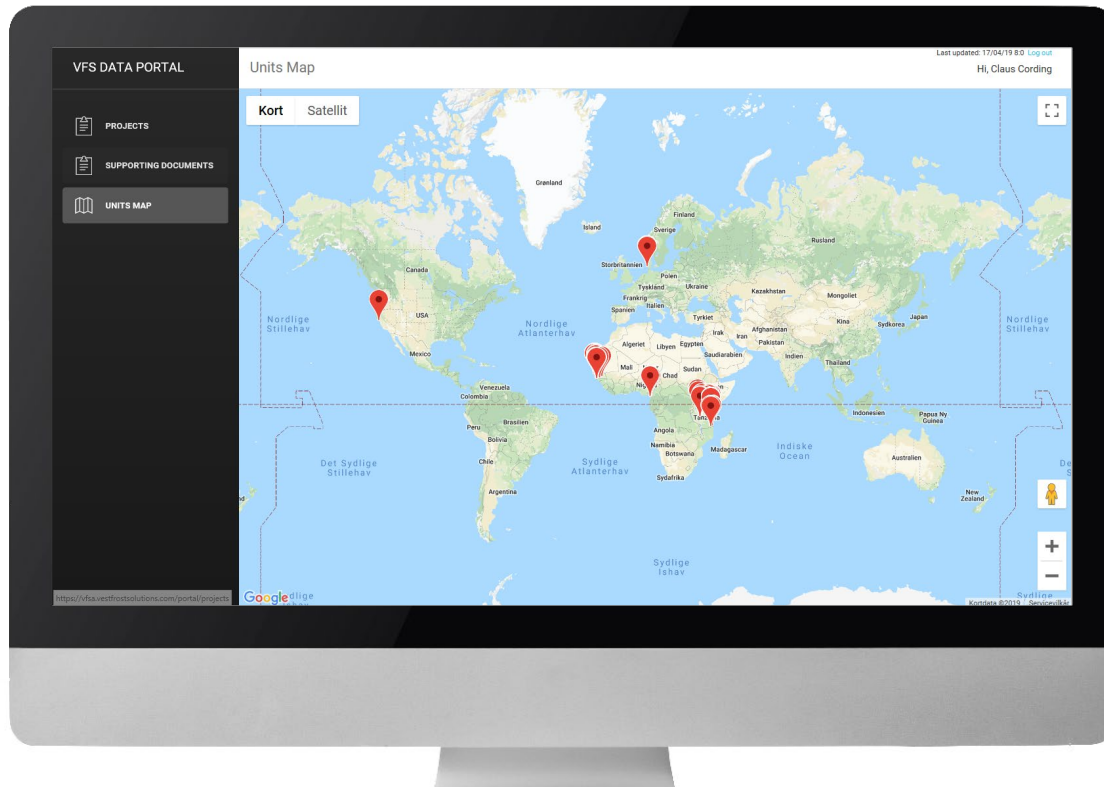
VFS DATA PORTAL

PROJECTS

SUPPORTING DOCUMENTS

UNITS MAP

Units Map

Last updated: 17/04/19 8:0 Log out

Hi, Claus Cording

Kort Satellit

Grønland

Island

Finland

Sverige

Rusland

Storbritannien

Polen

Canada

Tyskland

Ukraine

Kazakhstan

Mongoliet

Frankrig

Italien

Spanien

USA

Tyrkiet

Kina

Sydkorea

Japan

Nordlige Stillehav

Nordlige Atlanterhav

Afghanistan

Algeriet

Libyen

Egypten

Irak

Iran

Pakistan

Nordlige Stillehav

Mexico

Saudiarabien

Indien

Mali

Chad

Sudan

Thailand

Nig

Venezuela

Colombia

Indonesien

Papua Ny Guinea

Peru

Brasilien

Tanza

Angola

Bolivia

Namibia

Indiske Ocean

Madagascar

Botswana

Det Sydlige Stillehav

Chile

Sydlige Atlanterhav

Australien

Sydafrika

De

Argentina

New Zealand

Sydlige Ishav

https://vfss.vestfrostsolutions.com/portal/projects

Google

dlige

Sydlige

Kortdata ©2019

Servicevilkår